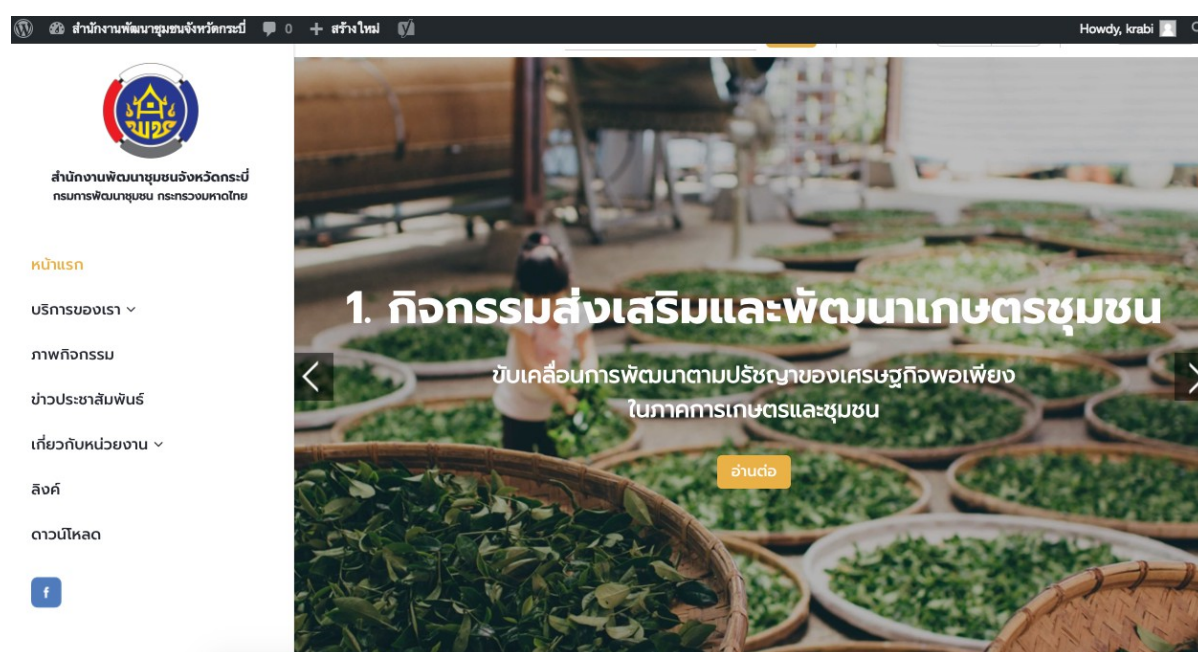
สำนักงานพัฒนาชุมชนจังหวัดกระบี่ 0 + สร้างใหม่

Howdy, krabi

พช

สำนักงานพัฒนาชุมชนจังหวัดกระบี่
กรมการพัฒนาชุมชน กระทรวงมหาดไทย

หน้าแรก

บริการของเรา

ภาพกิจกรรม

ข่าวประชาสัมพันธ์

เกี่ยวกับหน่วยงาน

ลิงค์

ดาวน์โหลด

f

1. กิจกรรมส่งเสริมและพัฒนาเกษตรชุมชน

ขับเคลื่อนการพัฒนาตามปรัชญาของเศรษฐกิจพอเพียง ในภาคการเกษตรและชุมชน

อ่านต่อ